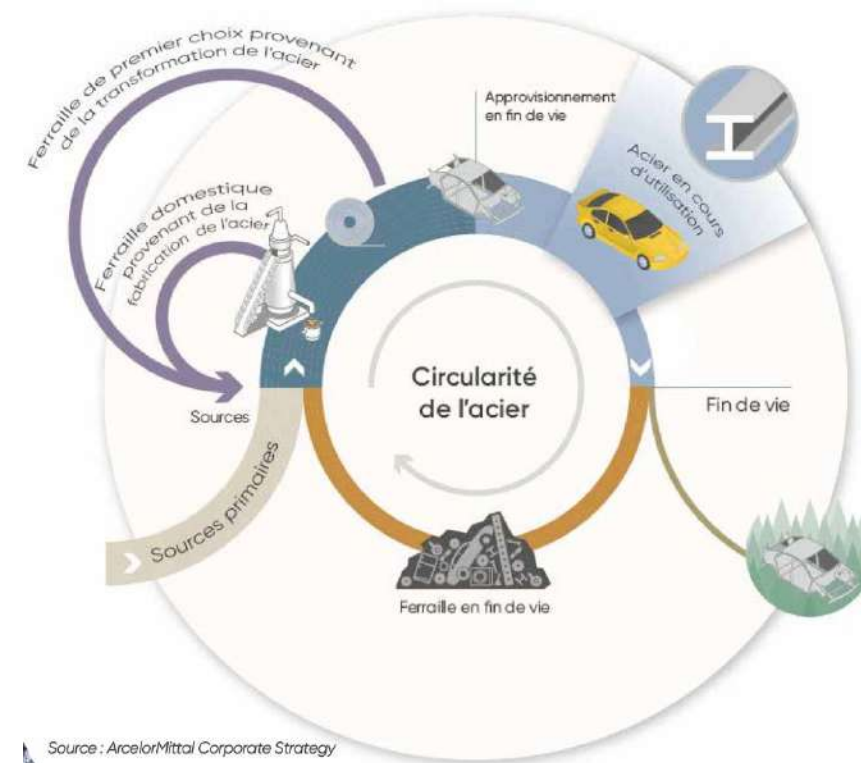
Ferraille de premier choix provenant de la transformation de l'acier

Ferraille domestique provenant de la fabrication de l'acier

Approvisionnement en fin de vie

Acier en cours d'utilisation

Circularité de l'acier

Sources

Fin de vie

Sources primaires

Ferraille en fin de vie

Source : ArcelorMittal Corporate Strategy